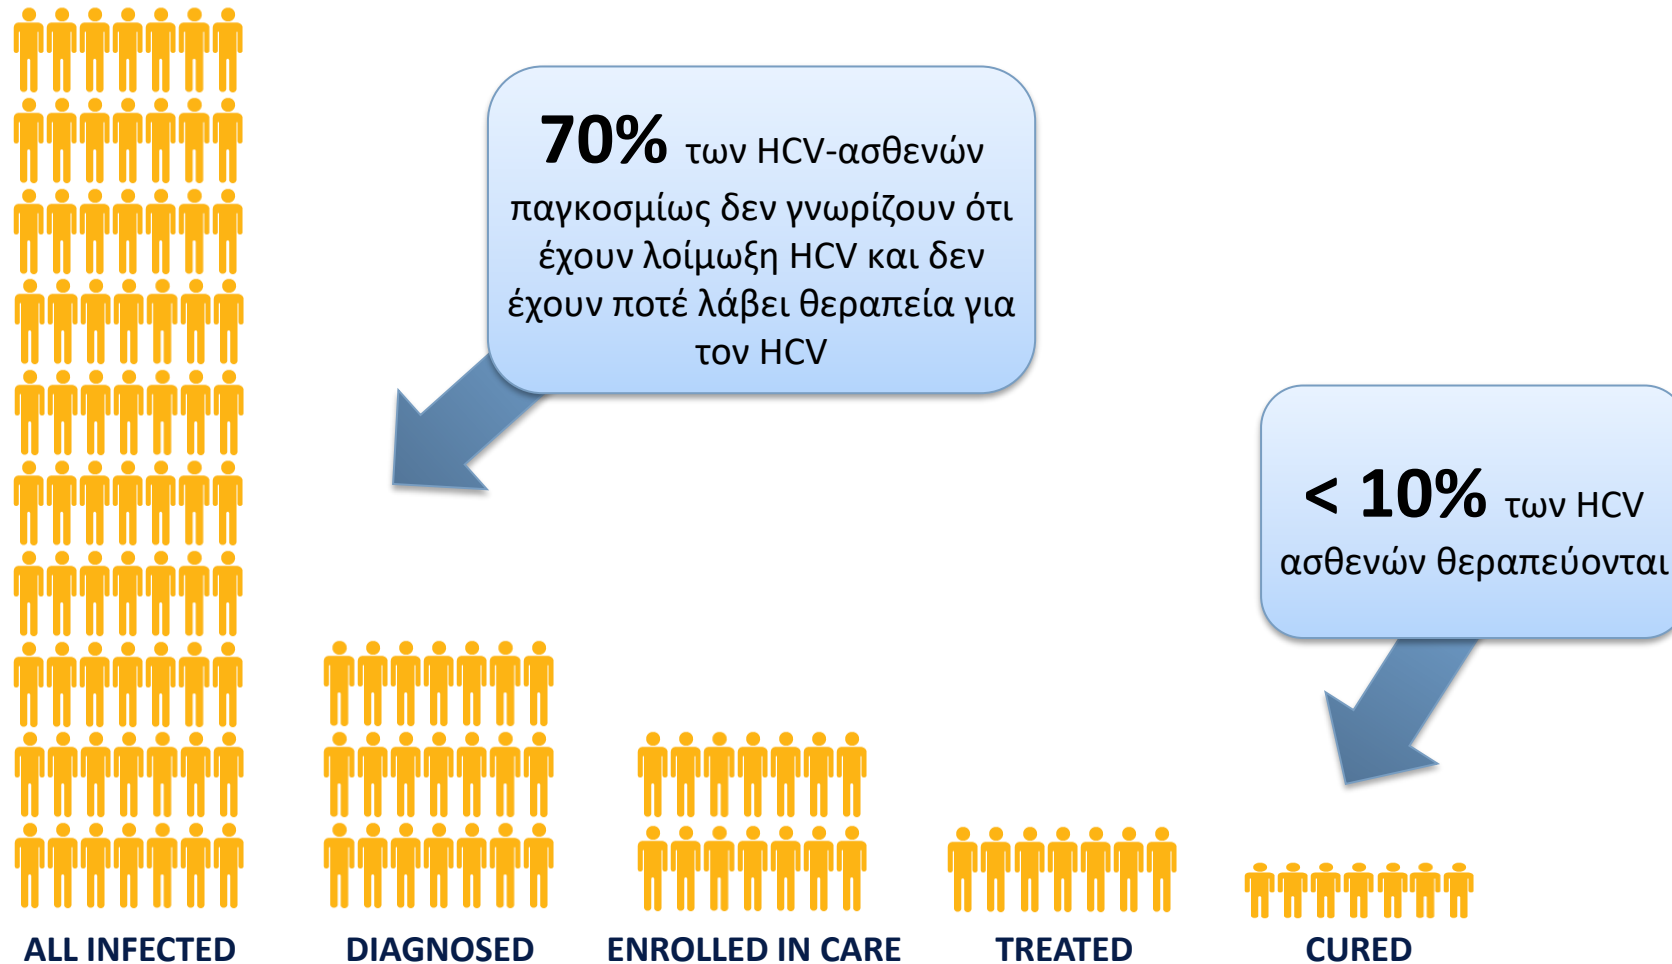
70% των HCV-ασθενών παγκοσμίως δεν γνωρίζουν ότι έχουν λοίμωξη HCV και δεν έχουν ποτέ λάβει θεραπεία για τον HCV

< 10% των HCV ασθενών θεραπεύονται

ALL INFECTED

DIAGNOSED

ENROLLED IN CARE

TREATED

CURED